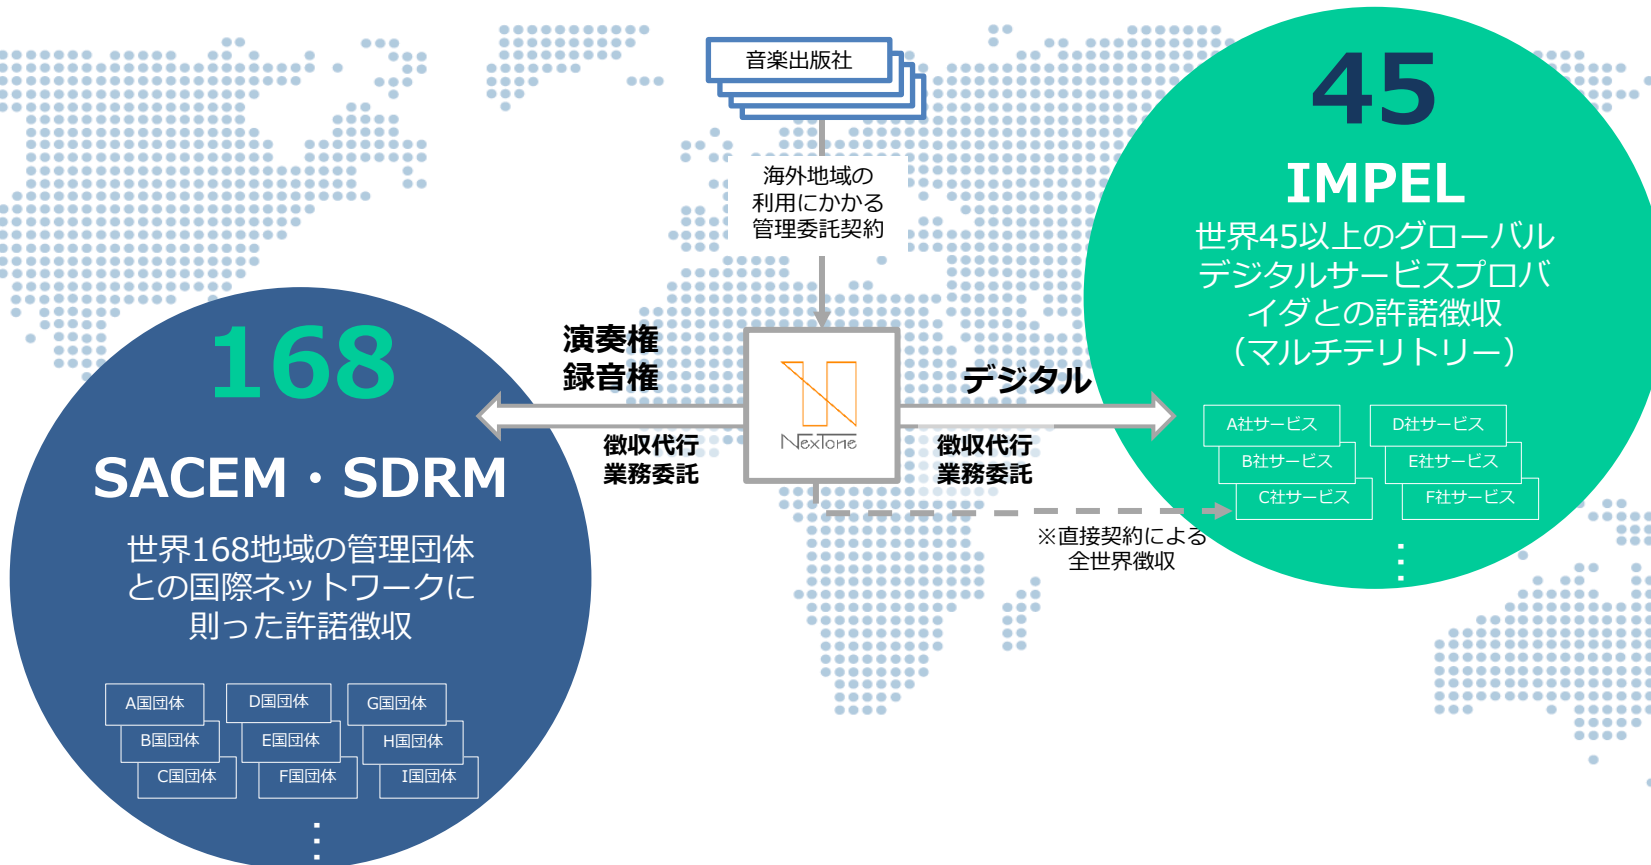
音楽出版社

海外地域の利用にかかる管理委託契約

演奏権
録音権

NexTone

デジタル

徴収代行
業務委託

徴収代行
業務委託

168

SACEM・SDRM

世界168地域の管理団体との国際ネットワークに則った許諾徴収

A国団体
B国団体
C国団体
D国団体
E国団体
F国団体
G国団体
H国団体
I国団体
⋮

45

IMPEL

世界45以上のグローバルデジタルサービスプロバイダとの許諾徴収（マルチテリトリー）

A社サービス
B社サービス
C社サービス
D社サービス
E社サービス
F社サービス
⋮

※直接契約による全世界徴収